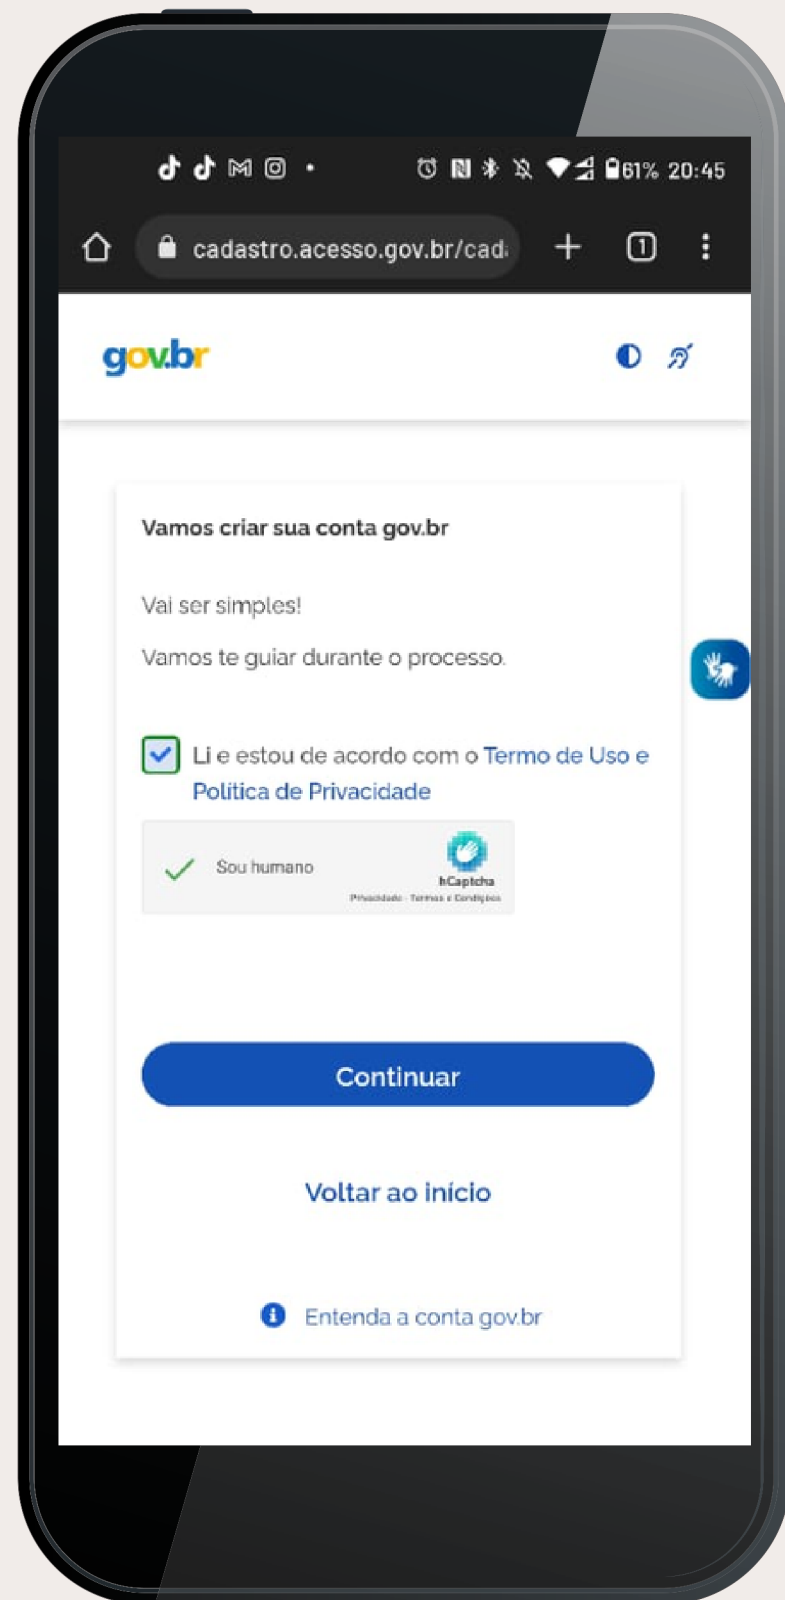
61% 20:45

cadastro.acesso.gov.br/cad

1

gov.br

Vamos criar sua conta gov.br

Vai ser simples!

Vamos te guiar durante o processo.

Li e estou de acordo com o Termo de Uso e Política de Privacidade

Sou humano

hCaptcha

Privacidade - Termos e Condições

Continuar

Voltar ao início

Entenda a conta gov.br